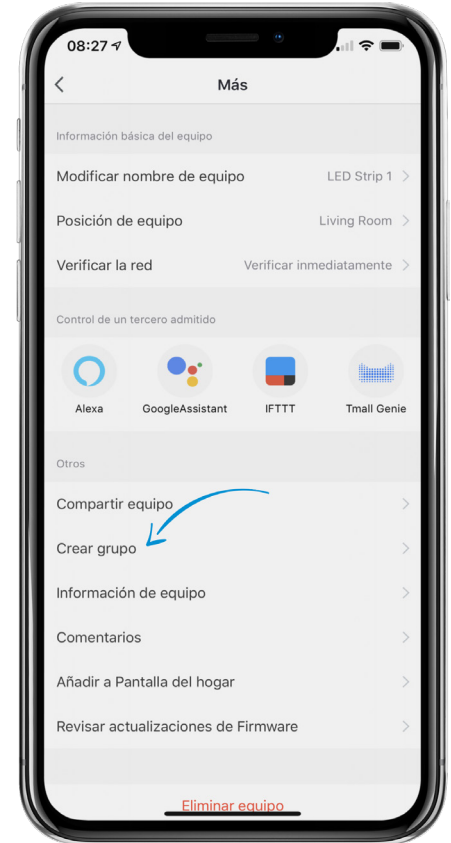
08:27

Más

Información básica del equipo

Modificar nombre de equipo LED Strip 1

Posición de equipo Living Room

Verificar la red Verificar inmediatamente

Control de un tercero admitido

Alexa GoogleAssistant IFTTT Tmall Genie

Otros

Compartir equipo

Crear grupo

Información de equipo

Comentarios

Añadir a Pantalla del hogar

Revisar actualizaciones de Firmware

Eliminar equipo